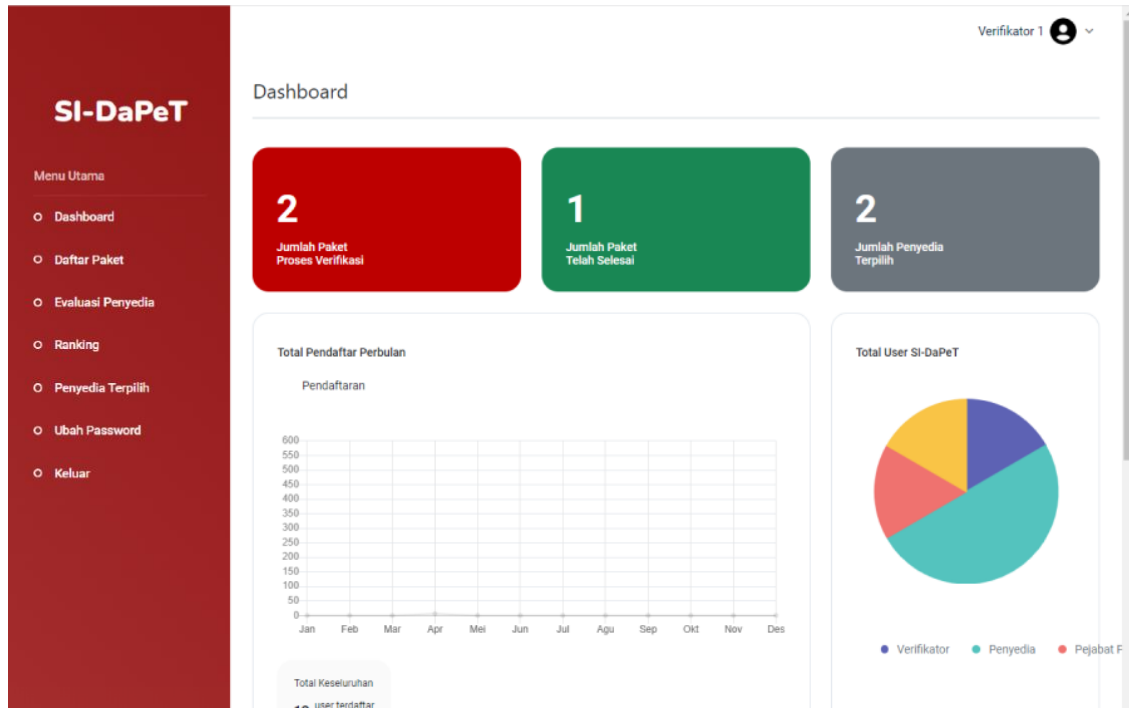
SI-DaPeT

Menu Utama

Dashboard

Daftar Paket

Evaluasi Penyedia

Ranking

Penyedia Terpilih

Ubah Password

Keluar

Verifikator 1

Dashboard

2
Jumlah Paket
Proses Verifikasi

1
Jumlah Paket
Telah Selesai

2
Jumlah Penyedia
Terpilih

Total Pendaftar Perbulan

Pendaftaran

600
550
500
450
400
350
300
250
200
150
100
50
0

Jan Feb Mar Apr Mei Jun Jul Agu Sep Okt Nov Des

Total Keseluruhan
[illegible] user terdaftar

Total User SI-DaPeT

Verifikator Penyedia Pejabat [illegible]